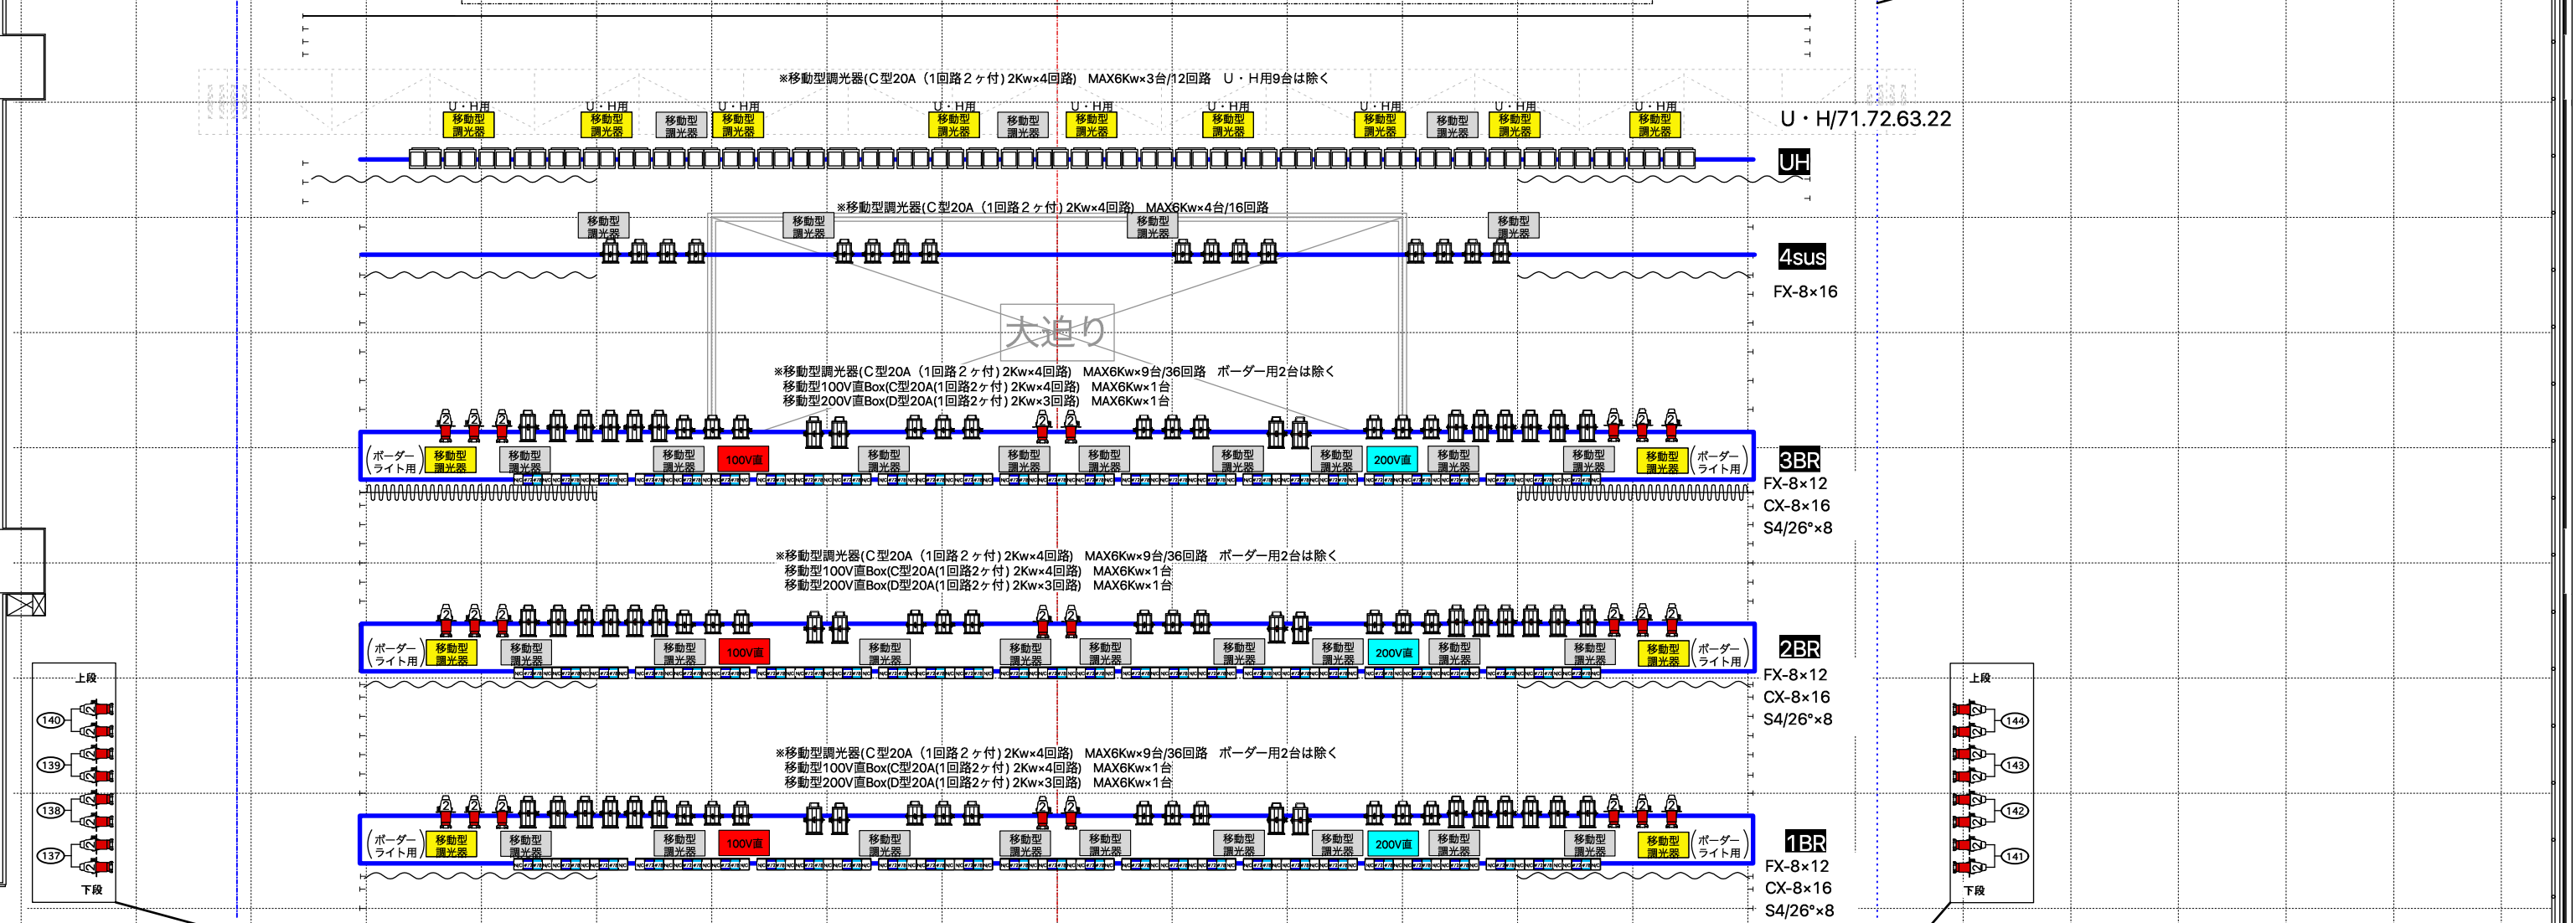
※移動型調光器(C型20A（1回路２ヶ付) 2Kw×4回路)　MAX6Kw×3台/12回路　U・H用9台は除く

U・H用 移動型 調光器　U・H用 移動型 調光器　移動型 調光器　U・H用 移動型 調光器　U・H用 移動型 調光器　移動型 調光器　U・H用 移動型 調光器　U・H用 移動型 調光器　U・H用 移動型 調光器　移動型 調光器　U・H用 移動型 調光器　U・H用 移動型 調光器

U・H/71.72.63.22

UH

※移動型調光器(C型20A（1回路２ヶ付) 2Kw×4回路)　MAX6Kw×4台/16回路

移動型 調光器　移動型 調光器　移動型 調光器　移動型 調光器

4sus

FX-8×16

大迫り

※移動型調光器(C型20A（1回路２ヶ付) 2Kw×4回路)　MAX6Kw×9台/36回路　ボーダー用2台は除く
移動型100V直Box(C型20A(1回路2ヶ付) 2Kw×4回路)　MAX6Kw×1台
移動型200V直Box(D型20A(1回路2ヶ付) 2Kw×3回路)　MAX6Kw×1台

(ボーダーライト用) 移動型 調光器　移動型 調光器　移動型 調光器　100V直　移動型 調光器　移動型 調光器　移動型 調光器　移動型 調光器　移動型 調光器　200V直　移動型 調光器　移動型 調光器　移動型 調光器 (ボーダーライト用)

3BR
FX-8×12
CX-8×16
S4/26°×8

※移動型調光器(C型20A（1回路２ヶ付) 2Kw×4回路)　MAX6Kw×9台/36回路　ボーダー用2台は除く
移動型100V直Box(C型20A(1回路2ヶ付) 2Kw×4回路)　MAX6Kw×1台
移動型200V直Box(D型20A(1回路2ヶ付) 2Kw×3回路)　MAX6Kw×1台

(ボーダーライト用) 移動型 調光器　移動型 調光器　移動型 調光器　100V直　移動型 調光器　移動型 調光器　移動型 調光器　移動型 調光器　移動型 調光器　200V直　移動型 調光器　移動型 調光器　移動型 調光器 (ボーダーライト用)

2BR
FX-8×12
CX-8×16
S4/26°×8

上段
140
139
138
137
下段

上段
144
143
142
141
下段

※移動型調光器(C型20A（1回路２ヶ付) 2Kw×4回路)　MAX6Kw×9台/36回路　ボーダー用2台は除く
移動型100V直Box(C型20A(1回路2ヶ付) 2Kw×4回路)　MAX6Kw×1台
移動型200V直Box(D型20A(1回路2ヶ付) 2Kw×3回路)　MAX6Kw×1台

(ボーダーライト用) 移動型 調光器　移動型 調光器　移動型 調光器　100V直　移動型 調光器　移動型 調光器　移動型 調光器　移動型 調光器　移動型 調光器　200V直　移動型 調光器　移動型 調光器　移動型 調光器 (ボーダーライト用)

1BR
FX-8×12
CX-8×16
S4/26°×8